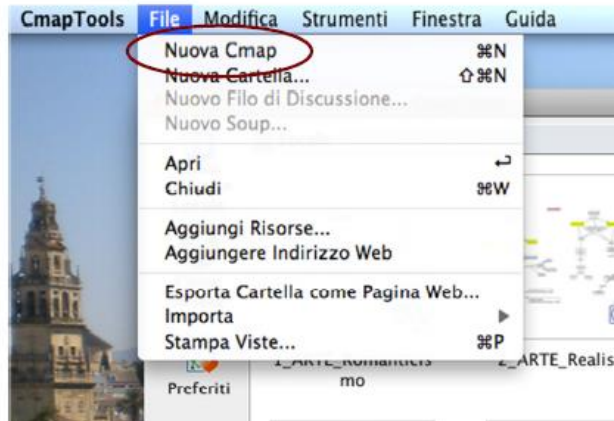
CmapTools File Modifica Strumenti Finestra Guida

Nuova Cmap ⌘N
Nuova Cartella... ⇧⌘N
Nuovo Filo di Discussione...
Nuovo Soup...

Apri ↵
Chiudi ⌘W

Aggiungi Risorse...
Aggiungere Indirizzo Web

Esporta Cartella come Pagina Web...
Importa ▶
Stampa Viste... ⌘P

Preferiti

1_ARTE_Romanticismo

2_ARTE_Realis